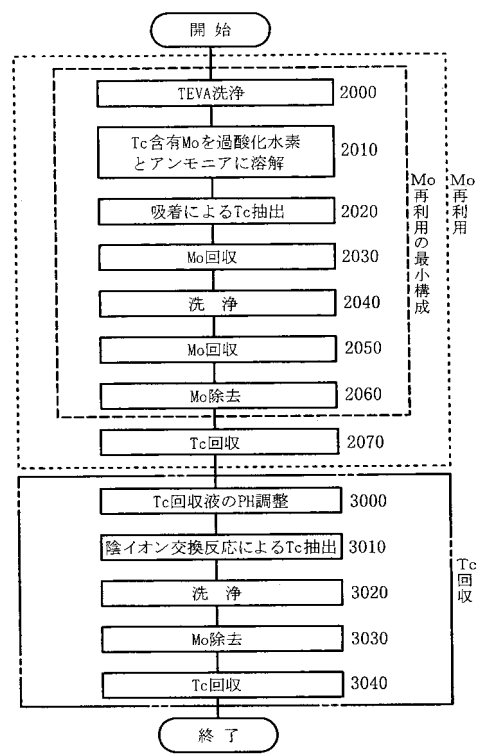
開始

TEVA洗浄 2000

Tc含有Moを過酸化水素とアンモニアに溶解 2010

吸着によるTc抽出 2020

Mo回収 2030

洗浄 2040

Mo回収 2050

Mo除去 2060

Mo再利用の最小構成

Tc回収 2070

Mo再利用

Tc回収液のPH調整 3000

陰イオン交換反応によるTc抽出 3010

洗浄 3020

Mo除去 3030

Tc回収 3040

Tc回収

終了